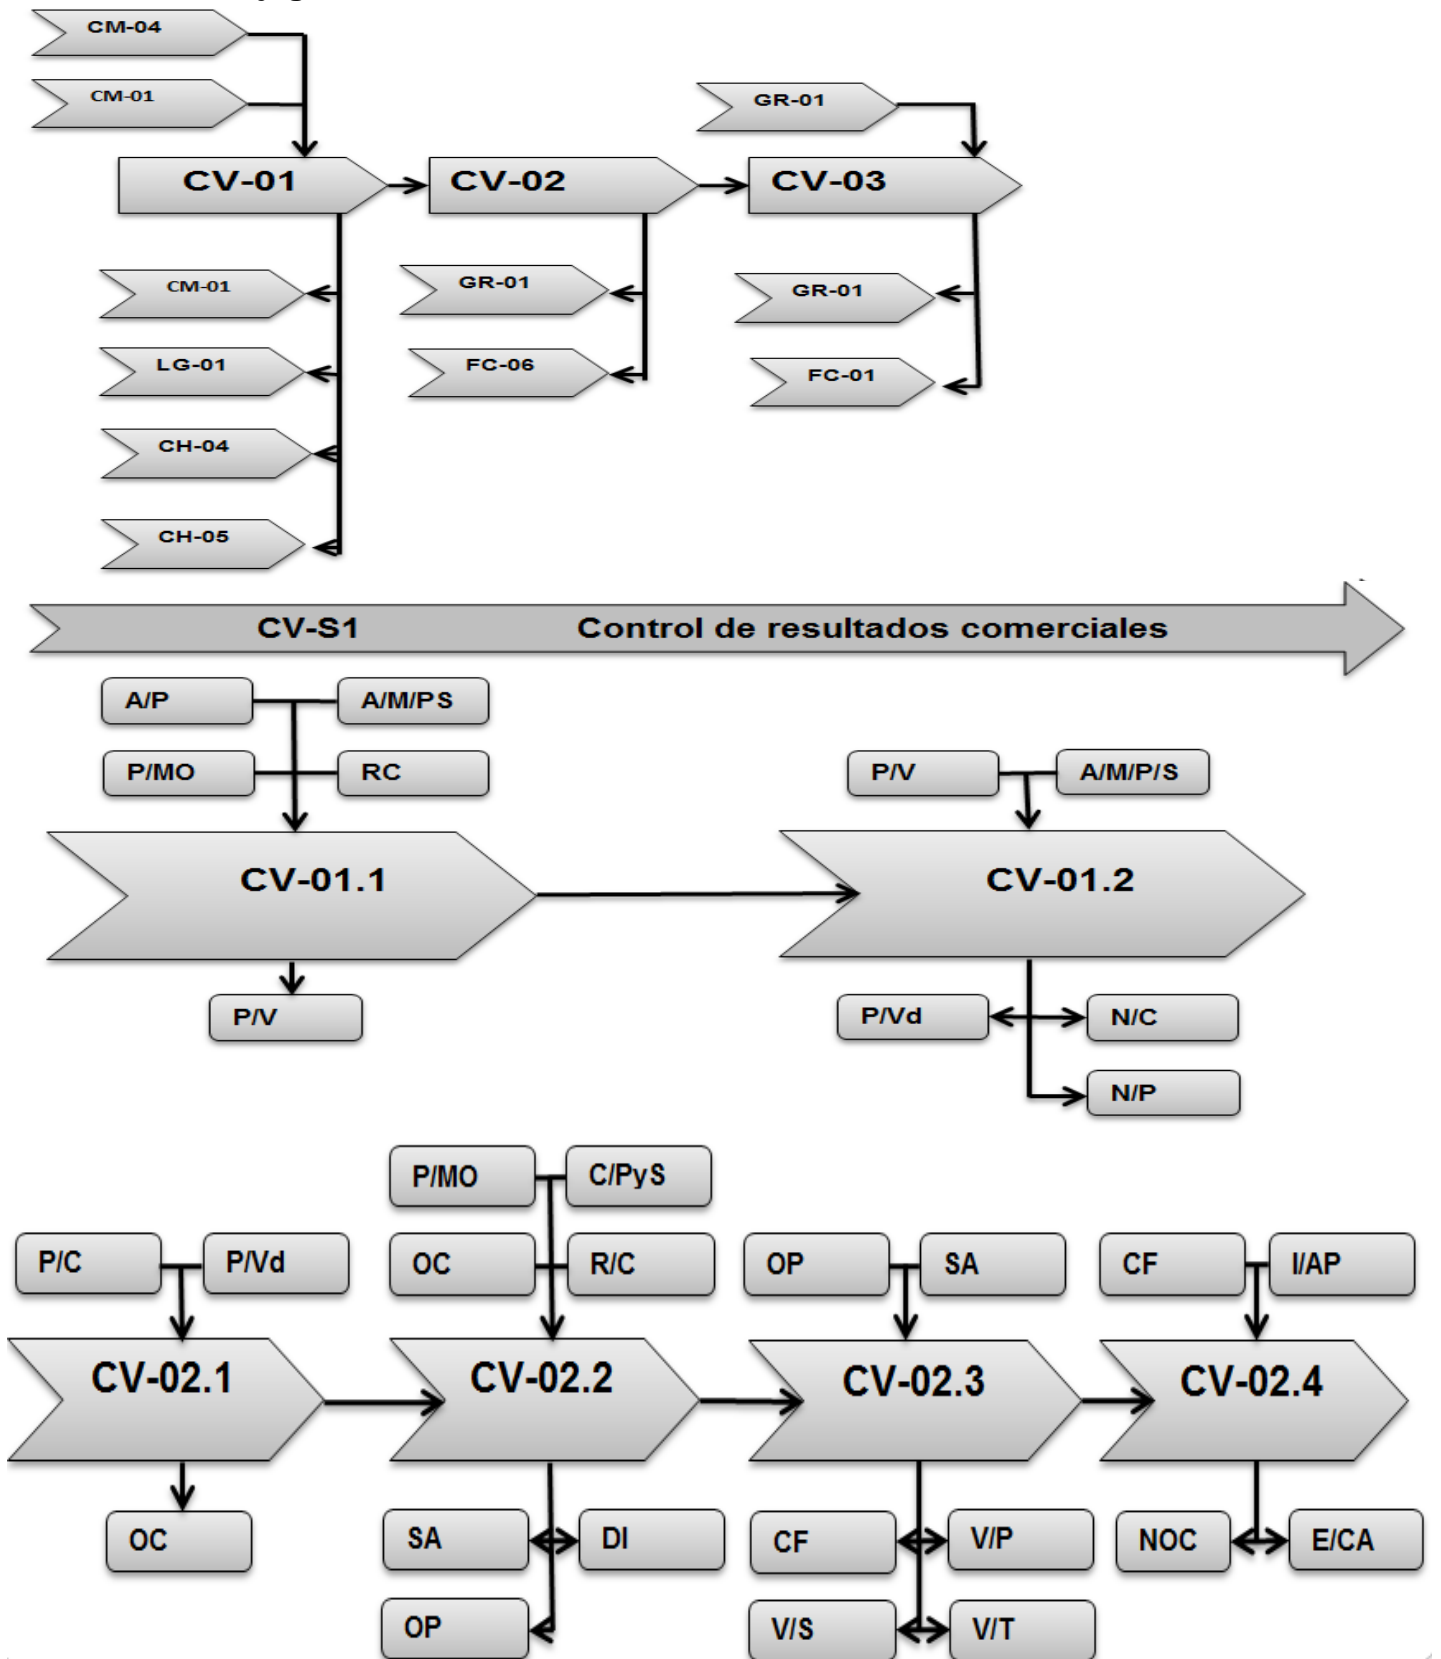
CM-04
CM-01
GR-01
CV-01
CV-02
CV-03
CM-01
GR-01
GR-01
LG-01
FC-06
FC-01
CH-04
CH-05

CV-S1 Control de resultados comerciales

A/P
A/M/PS
P/MO
RC
P/V
A/M/P/S
CV-01.1
CV-01.2
P/V
P/Vd
N/C
N/P

P/MO
C/PyS
P/C
P/Vd
OC
R/C
OP
SA
CF
I/AP
CV-02.1
CV-02.2
CV-02.3
CV-02.4
OC
SA
DI
CF
V/P
NOC
E/CA
OP
V/S
V/T